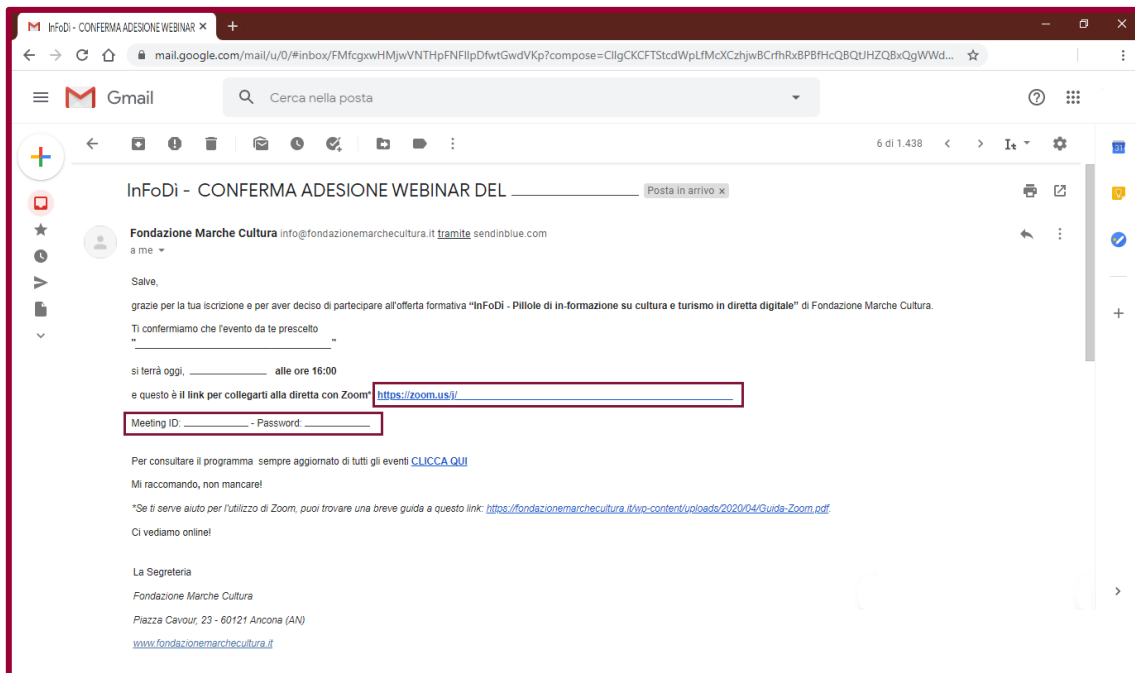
InFoDì - CONFERMA ADESIONE WEBINAR ×

mail.google.com/mail/u/0/#inbox/FMfcgxwHMjwVNTHpFNFlIpDfwtGwdVKp?compose=CllgCKCFTStcdWpLfMcXCzhjwBCrfhRxBPBfHcQBQtUHZQBxQgWWd...

Gmail

Cerca nella posta

6 di 1.438

InFoDì - CONFERMA ADESIONE WEBINAR DEL ________ Posta in arrivo ×

Fondazione Marche Cultura info@fondazionemarchecultura.it tramite sendinblue.com
a me

Salve,

grazie per la tua iscrizione e per aver deciso di partecipare all'offerta formativa **"InFoDì - Pillole di in-formazione su cultura e turismo in diretta digitale"** di Fondazione Marche Cultura.

Ti confermiamo che l'evento da te prescelto
"________"

si terrà oggi, ________ **alle ore 16:00**

e questo è **il link per collegarti alla diretta con Zoom*** https://zoom.us/j/________

Meeting ID: ________ - Password: ________

Per consultare il programma sempre aggiornato di tutti gli eventi CLICCA QUI

Mi raccomando, non mancare!

*Se ti serve aiuto per l'utilizzo di Zoom, puoi trovare una breve guida a questo link: https://fondazionemarchecultura.it/wp-content/uploads/2020/04/Guida-Zoom.pdf.

Ci vediamo online!

La Segreteria

Fondazione Marche Cultura

Piazza Cavour, 23 - 60121 Ancona (AN)

www.fondazionemarchecultura.it